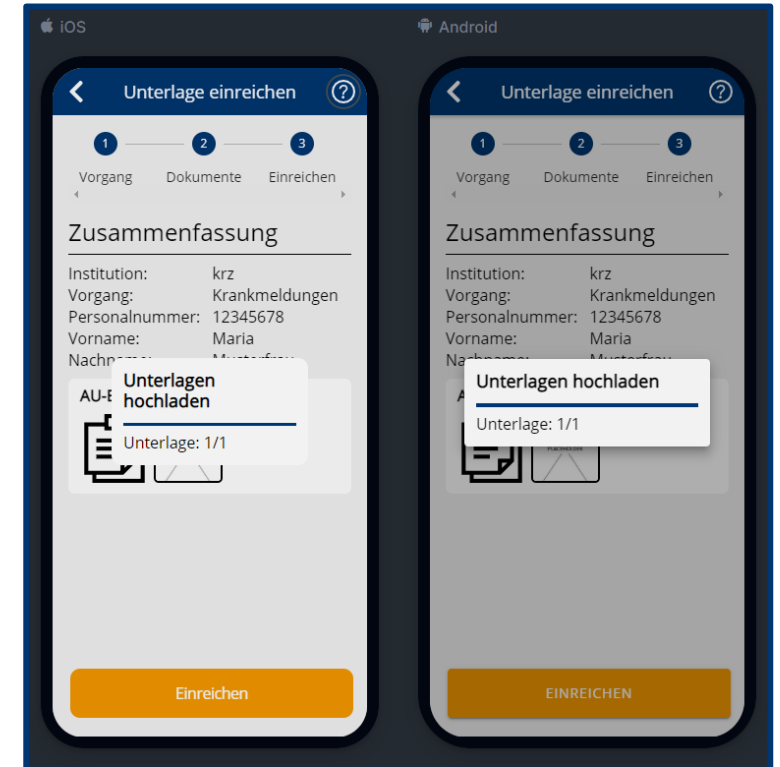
iOS

Unterlage einreichen

1 Vorgang
2 Dokumente
3 Einreichen

Zusammenfassung

Institution: krz
Vorgang: Krankmeldungen
Personalnummer: 12345678
Vorname: Maria
Nachn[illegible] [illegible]

AU-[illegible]

Unterlagen hochladen

Unterlage: 1/1

Einreichen

Android

Unterlage einreichen

1 Vorgang
2 Dokumente
3 Einreichen

Zusammenfassung

Institution: krz
Vorgang: Krankmeldungen
Personalnummer: 12345678
Vorname: Maria
Nach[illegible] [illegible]

Unterlagen hochladen

Unterlage: 1/1

EINREICHEN